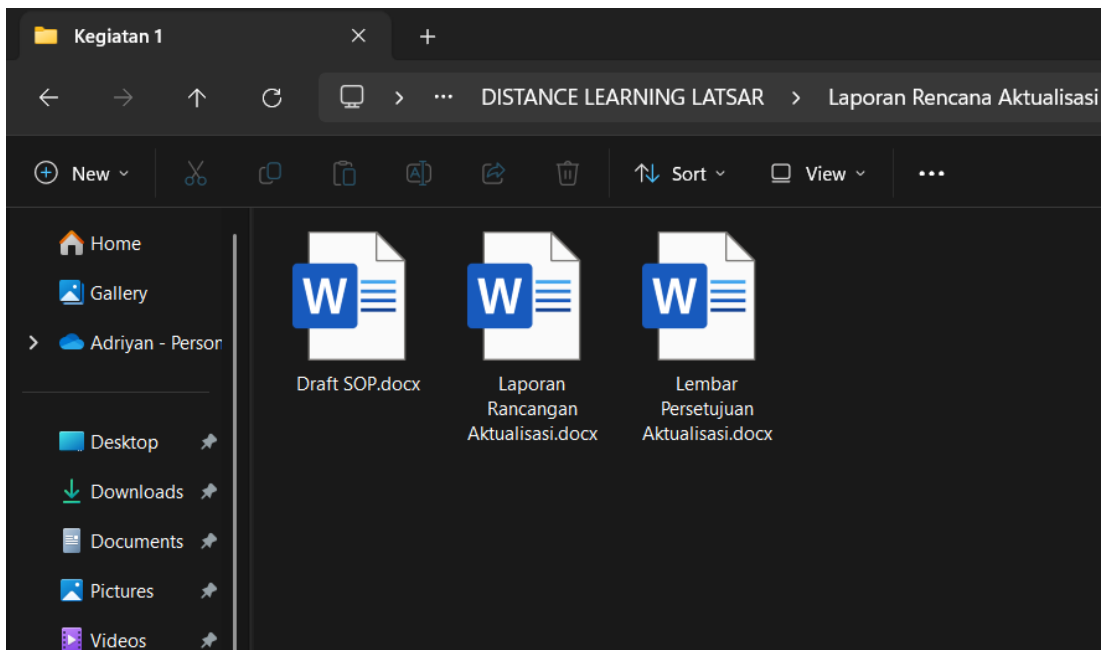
Kegiatan 1

... DISTANCE LEARNING LATSAR > Laporan Rencana Aktualisasi

New Sort View ...

Home
Gallery
Adriyan - Person
Desktop
Downloads
Documents
Pictures
Videos

W
Draft SOP.docx

W
Laporan Rancangan Aktualisasi.docx

W
Lembar Persetujuan Aktualisasi.docx